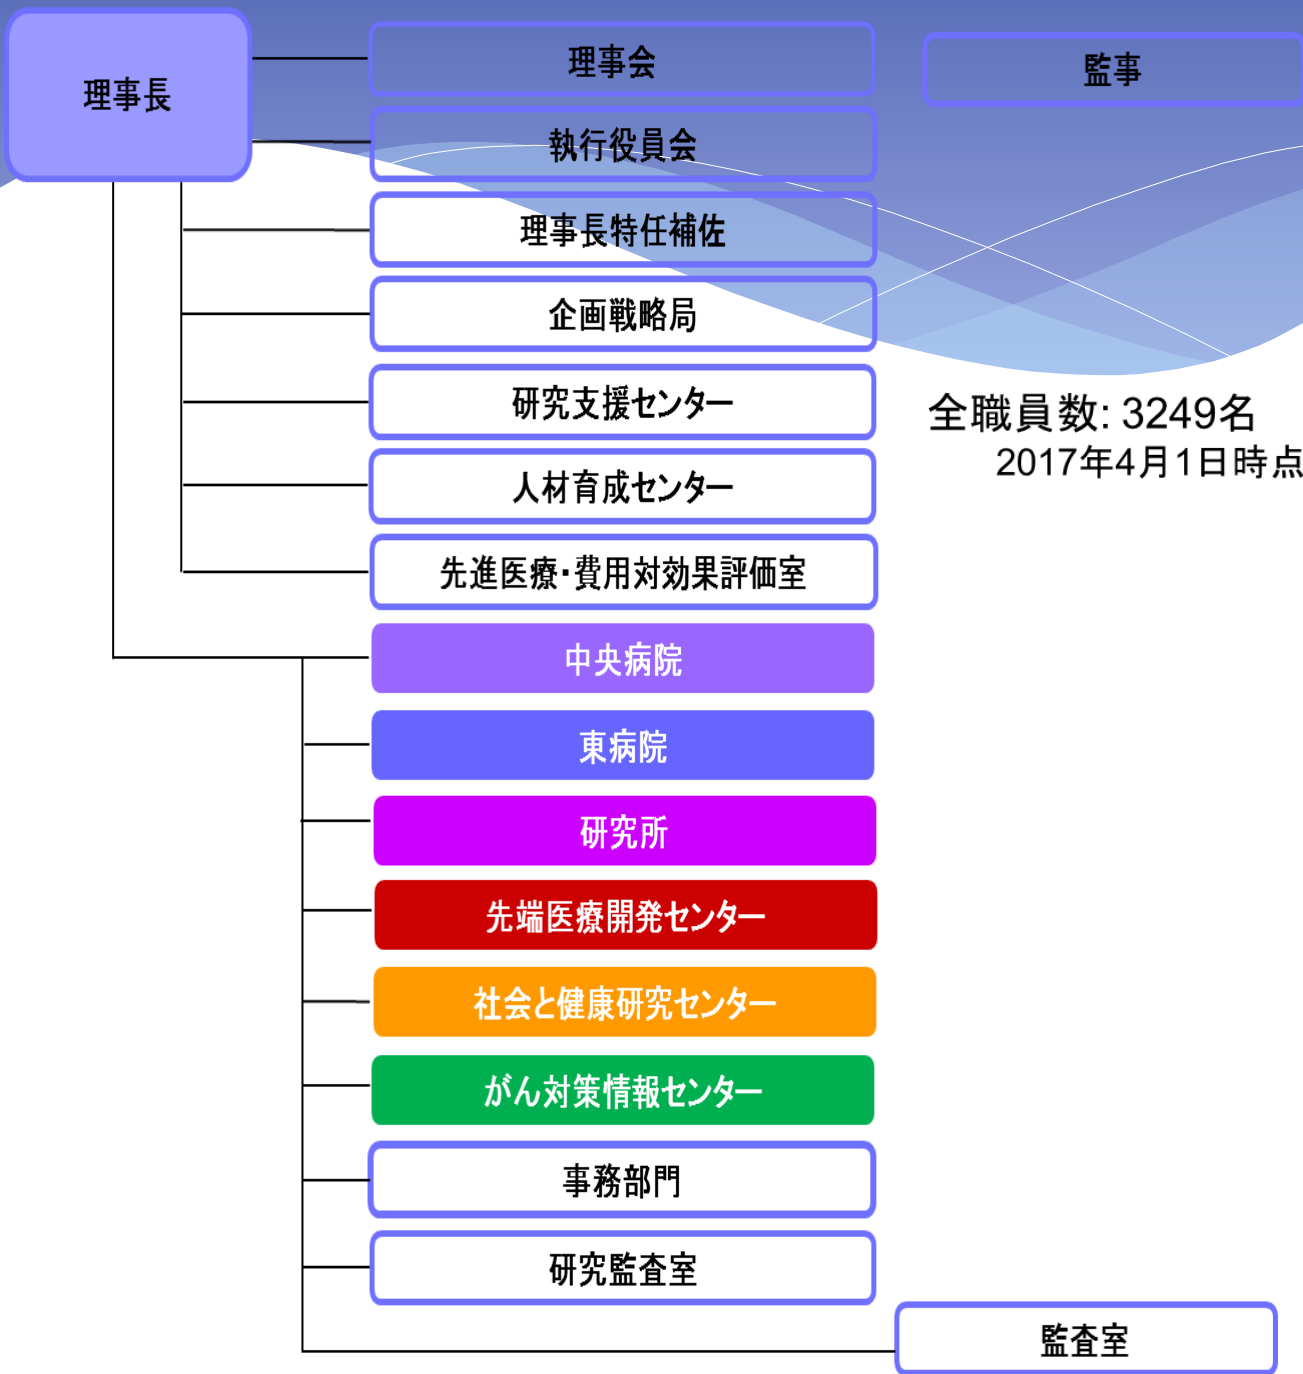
理事長

理事会

監事

執行役員会

理事長特任補佐

企画戦略局

研究支援センター

全職員数: 3249名
2017年4月1日時点

人材育成センター

先進医療・費用対効果評価室

中央病院

東病院

研究所

先端医療開発センター

社会と健康研究センター

がん対策情報センター

事務部門

研究監査室

監査室